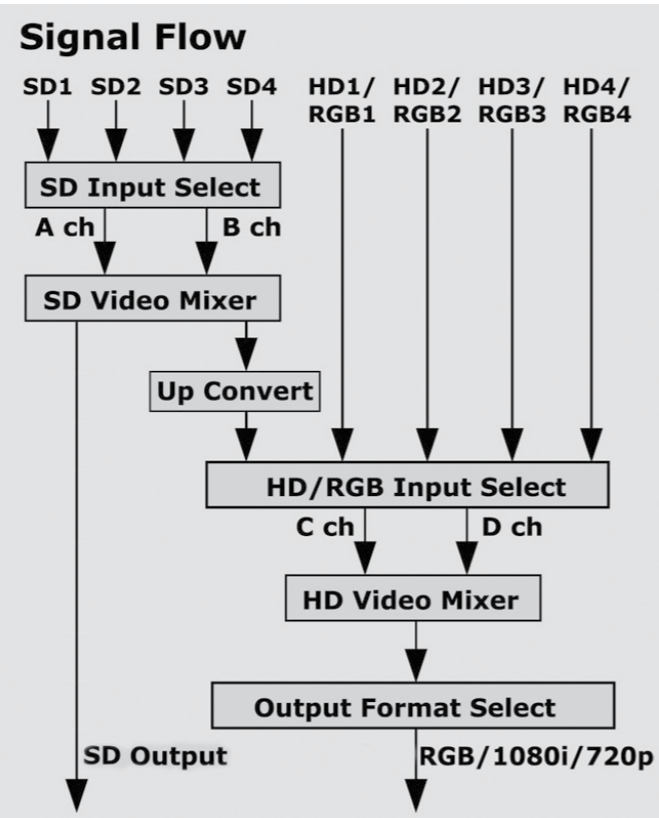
Signal Flow

SD1 SD2 SD3 SD4

HD1/ RGB1 HD2/ RGB2 HD3/ RGB3 HD4/ RGB4

SD Input Select

A ch B ch

SD Video Mixer

Up Convert

HD/RGB Input Select

C ch D ch

HD Video Mixer

Output Format Select

SD Output

RGB/1080i/720p